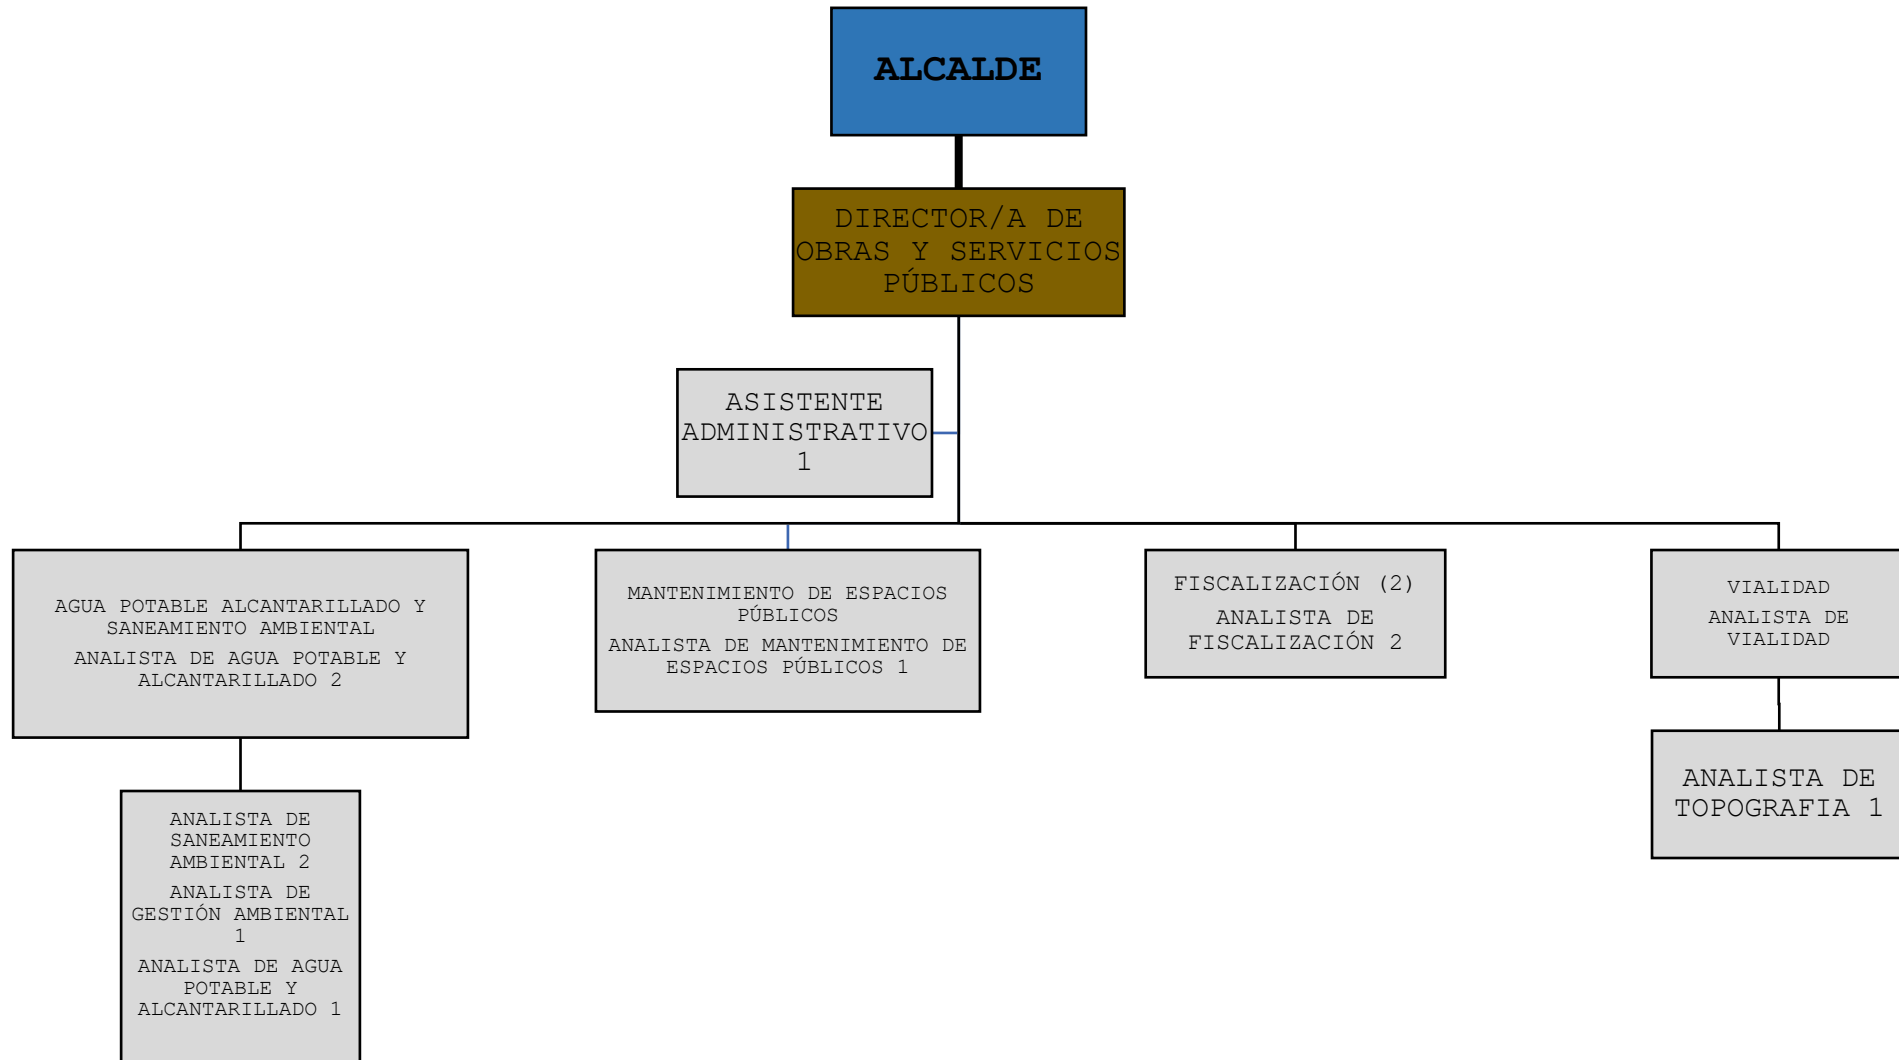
ALCALDE

DIRECTOR/A DE OBRAS Y SERVICIOS PÚBLICOS

ASISTENTE ADMINISTRATIVO 1

AGUA POTABLE ALCANTARILLADO Y SANEAMIENTO AMBIENTAL

ANALISTA DE AGUA POTABLE Y ALCANTARILLADO 2

ANALISTA DE SANEAMIENTO AMBIENTAL 2

ANALISTA DE GESTIÓN AMBIENTAL 1

ANALISTA DE AGUA POTABLE Y ALCANTARILLADO 1

MANTENIMIENTO DE ESPACIOS PÚBLICOS

ANALISTA DE MANTENIMIENTO DE ESPACIOS PÚBLICOS 1

FISCALIZACIÓN (2)

ANALISTA DE FISCALIZACIÓN 2

VIALIDAD

ANALISTA DE VIALIDAD

ANALISTA DE TOPOGRAFIA 1